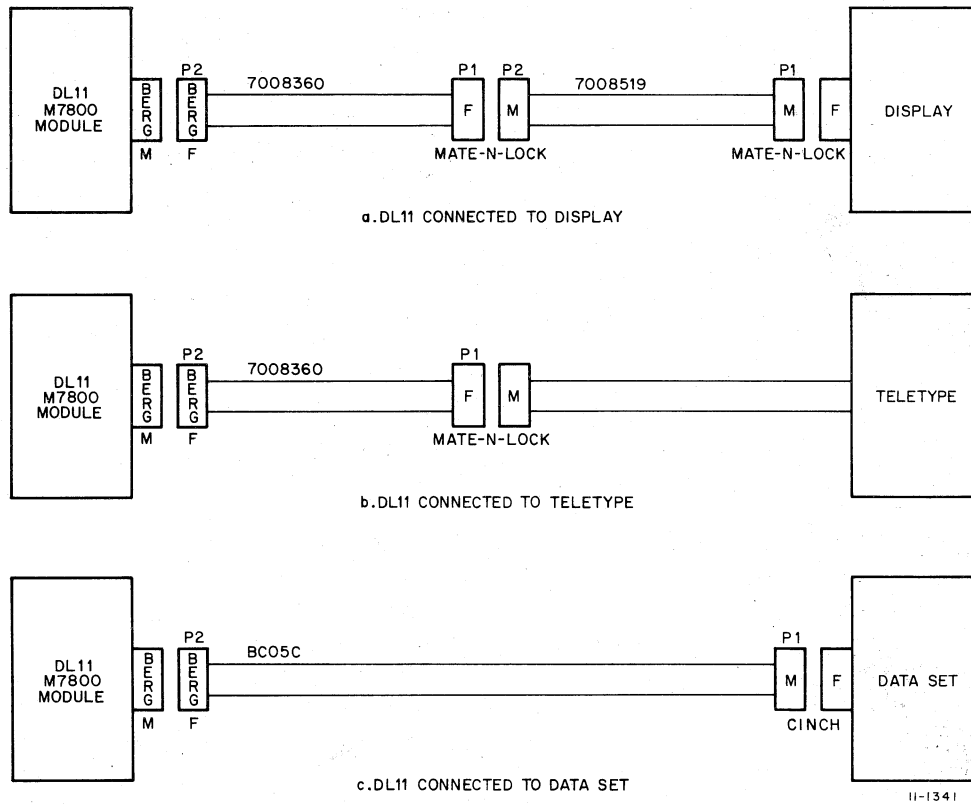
DL11 M7800 MODULE

BERG M

P2 BERG F

7008360

P1 F

P2 M

7008519

MATE-N-LOCK

P1 M

F

MATE-N-LOCK

DISPLAY

a. DL11 CONNECTED TO DISPLAY

DL11 M7800 MODULE

BERG M

P2 BERG F

7008360

P1 F

M

MATE-N-LOCK

TELETYPE

b. DL11 CONNECTED TO TELETYPE

DL11 M7800 MODULE

BERG M

P2 BERG F

BC05C

P1 M

F

CINCH

DATA SET

c. DL11 CONNECTED TO DATA SET

11-1341